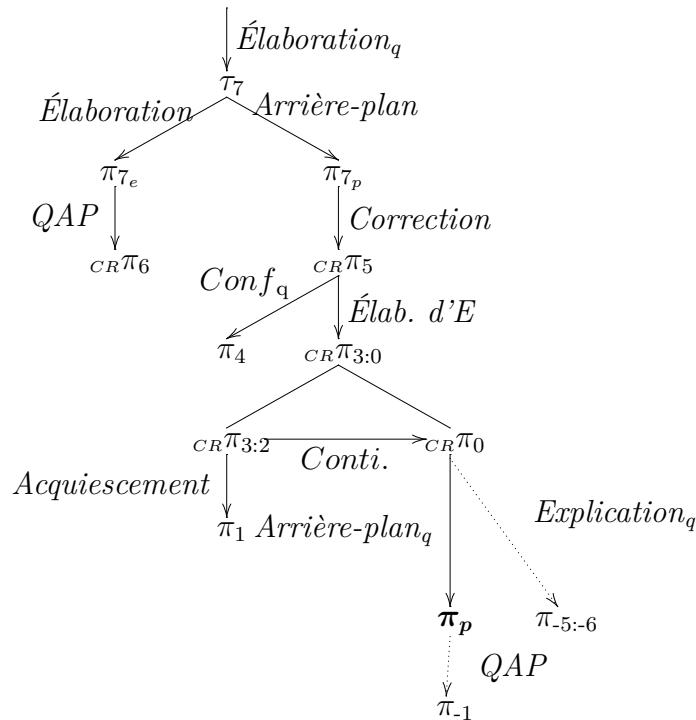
$\acute{E}laboration_q$

$\tau_7$

$\acute{E}laboration$ $Arri\grave{e}re\text{-}plan$

$\pi_{7_e}$ $\pi_{7_p}$

$QAP$ $Correction$

${}_{CR}\pi_6$ ${}_{CR}\pi_5$

$Conf_q$ $\acute{E}lab.\ d'E$

$\pi_4$ ${}_{CR}\pi_{3:0}$

${}_{CR}\pi_{3:2}$ $Conti.$ ${}_{CR}\pi_0$

$Acquiescement$

$\pi_1$ $Arri\grave{e}re\text{-}plan_q$ $Explication_q$

$\boldsymbol{\pi_p}$ $\pi_{-5:-6}$

$QAP$

$\pi_{-1}$